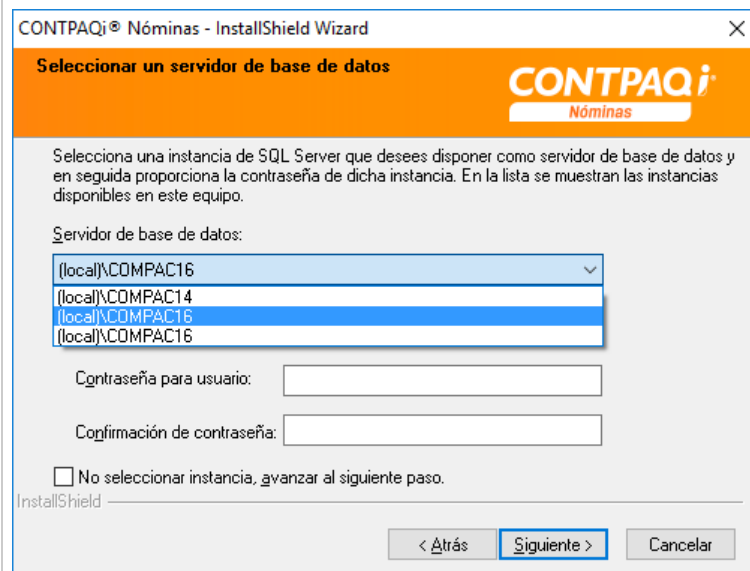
CONTPAQi® Nóminas - InstallShield Wizard

Seleccionar un servidor de base de datos

CONTPAQi
Nóminas

Selecciona una instancia de SQL Server que desees disponer como servidor de base de datos y en seguida proporciona la contraseña de dicha instancia. En la lista se muestran las instancias disponibles en este equipo.

Servidor de base de datos:

(local)\COMPAC16
(local)\COMPAC14
(local)\COMPAC16
(local)\COMPAC16

Contraseña para usuario:

Confirmación de contraseña:

No seleccionar instancia, avanzar al siguiente paso.

InstallShield

< Atrás
Siguiente >
Cancelar